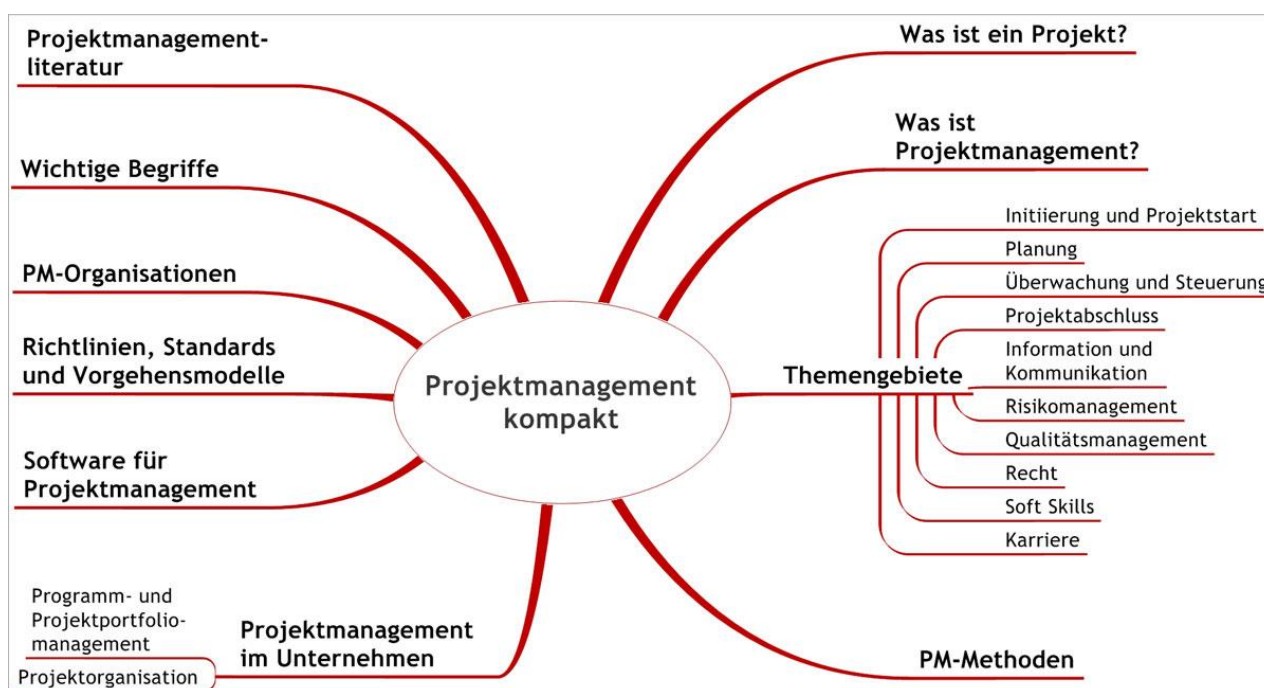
Projektmanagementliteratur

Wichtige Begriffe

PM-Organisationen

Richtlinien, Standards und Vorgehensmodelle

Software für Projektmanagement

Programm- und Projektportfoliomanagement

Projektorganisation

Projektmanagement im Unternehmen

Projektmanagement kompakt

Was ist ein Projekt?

Was ist Projektmanagement?

Themengebiete

Initiierung und Projektstart

Planung

Überwachung und Steuerung

Projektabschluss

Information und Kommunikation

Risikomanagement

Qualitätsmanagement

Recht

Soft Skills

Karriere

PM-Methoden